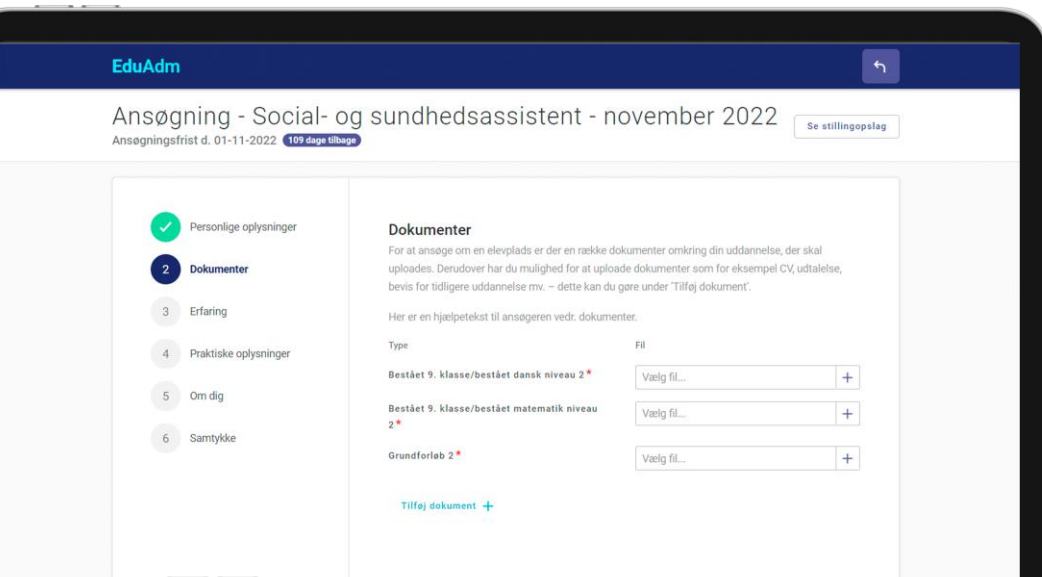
EduAdm

Ansøgning - Social- og sundhedsassistent - november 2022

Ansøgningsfrist d. 01-11-2022 109 dage tilbage

Se stillingopslag

Personlige oplysninger

2 Dokumenter

3 Erfaring

4 Praktiske oplysninger

5 Om dig

6 Samtykke

Dokumenter

For at ansøge om en elevplads er der en række dokumenter omkring din uddannelse, der skal uploades. Derudover har du mulighed for at uploade dokumenter som for eksempel CV, udtalelse, bevis for tidligere uddannelse mv. – dette kan du gøre under 'Tilføj dokument'.

Her er en hjælpetekst til ansøgeren vedr. dokumenter.

Type

Fil

Bestået 9. klasse/bestået dansk niveau 2 *

Vælg fil...

+

Bestået 9. klasse/bestået matematik niveau 2 *

Vælg fil...

+

Grundforløb 2 *

Vælg fil...

+

Tilføj dokument +